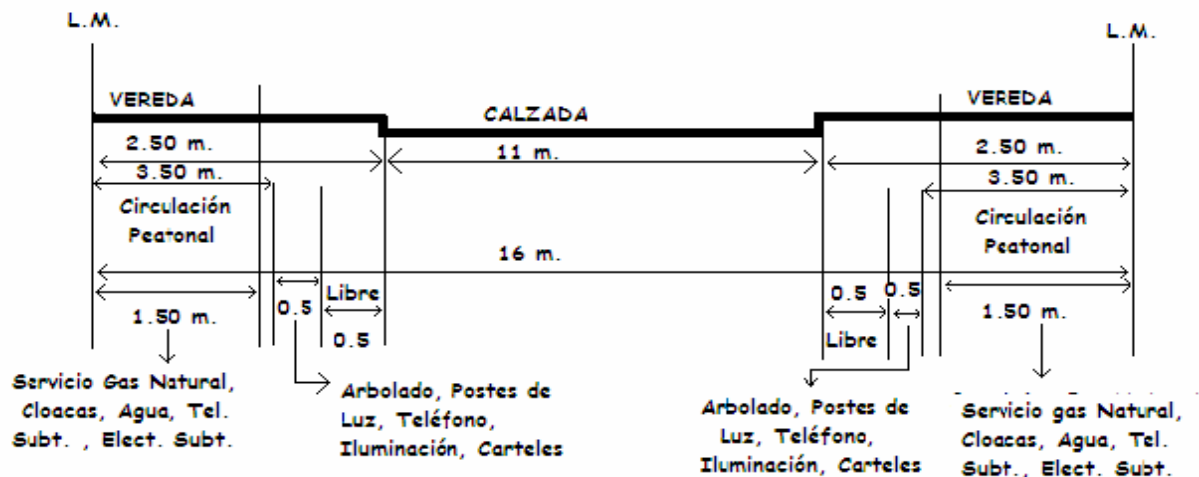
L.M.

L.M.

VEREDA

CALZADA

VEREDA

2.50 m.

3.50 m.

11 m.

2.50 m.

3.50 m.

Circulación Peatonal

Circulación Peatonal

16 m.

0.5

Libre

0.5

0.5

0.5

Libre

1.50 m.

1.50 m.

Servicio Gas Natural, Cloacas, Agua, Tel. Subt. , Elect. Subt.

Arbolado, Postes de Luz, Teléfono, Iluminación, Carteles

Arbolado, Postes de Luz, Teléfono, Iluminación, Carteles

Servicio gas Natural, Cloacas, Agua, Tel. Subt., Elect. Subt.